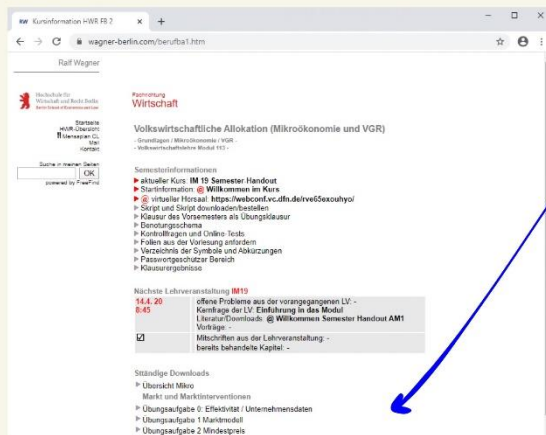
RW Kursinformation HWR FB 2 × +

← → C wagner-berlin.com/berufba1.htm

Ralf Wagner

Hochschule für Wirtschaft und Recht Berlin
Berlin School of Economics and Law

Startseite
HWR-Übersicht
Menesepian CL
Mail
Kontakt

Suche in meinen Seiten
OK
powered by FreeFind

Fachrichtung
Wirtschaft

Volkswirtschaftliche Allokation (Mikroökonomie und VGR)

- Grundlagen / Mikroökonomie / VGR -
- Volkswirtschaftslehre Modul 103 -

Semesterinformationen

aktueller Kurs: IM 19 Semester Handout
Startinformation: @ Willkommen im Kurs
@ virtueller Horsaal: https://webconf.vc.dfn.de/rve65excuhyo/
Skript und Skript downloaden/bestellen
Klausur des Vorsemesters als Übungsklausur
Benotungsschema
Kontrollfragen und Online-Tests
Folien aus der Vorlesung anfordern
Verzeichnis der Symbole und Abkürzungen
Passwortgeschützer Bereich
Klausurergebnisse

Nächste Lehrveranstaltung IM19

| 14.4. 20 8:45 | offene Probleme aus der vorangegangenen LV: - Kernfrage der LV: Einführung in das Modul Literatur/Downloads: @ Willkommen Semester Handout AM1 Vorträge: - |
|---|---|
| ☑ | Mitschriften aus der Lehrveranstaltung: - bereits behandelte Kapitel: - |

Ständige Downloads

Übersicht Mikro
Markt und Marktinterventionen
Übungsaufgabe 0: Effektivität / Unternehmensdaten
Übungsaufgabe 1 Marktmodell
Übungsaufgabe 2 Mindestpreis